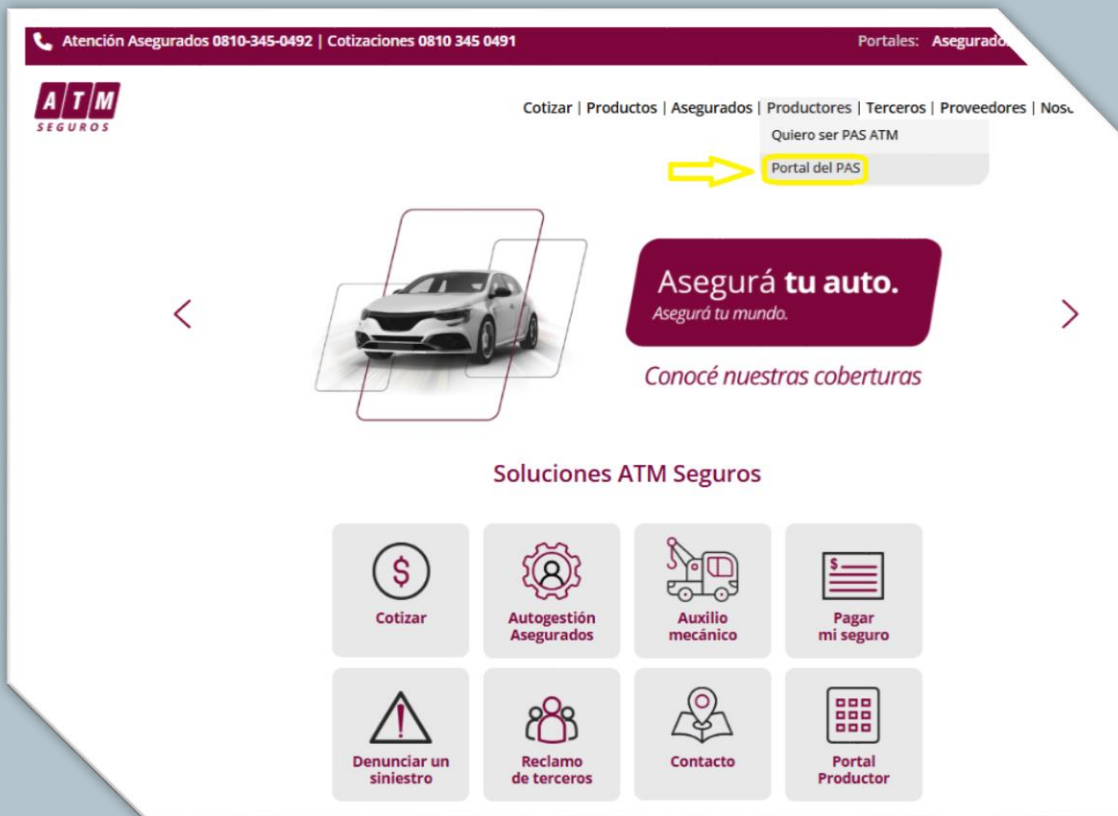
Atención Asegurados 0810-345-0492 | Cotizaciones 0810 345 0491

Portales: Asegurado

ATM SEGUROS

Cotizar | Productos | Asegurados | Productores | Terceros | Proveedores | Nos

Quiero ser PAS ATM

Portal del PAS

Asegurá tu auto.
Asegurá tu mundo.

Conocé nuestras coberturas

Soluciones ATM Seguros

Cotizar

Autogestión Asegurados

Auxilio mecánico

Pagar mi seguro

Denunciar un siniestro

Reclamo de terceros

Contacto

Portal Productor